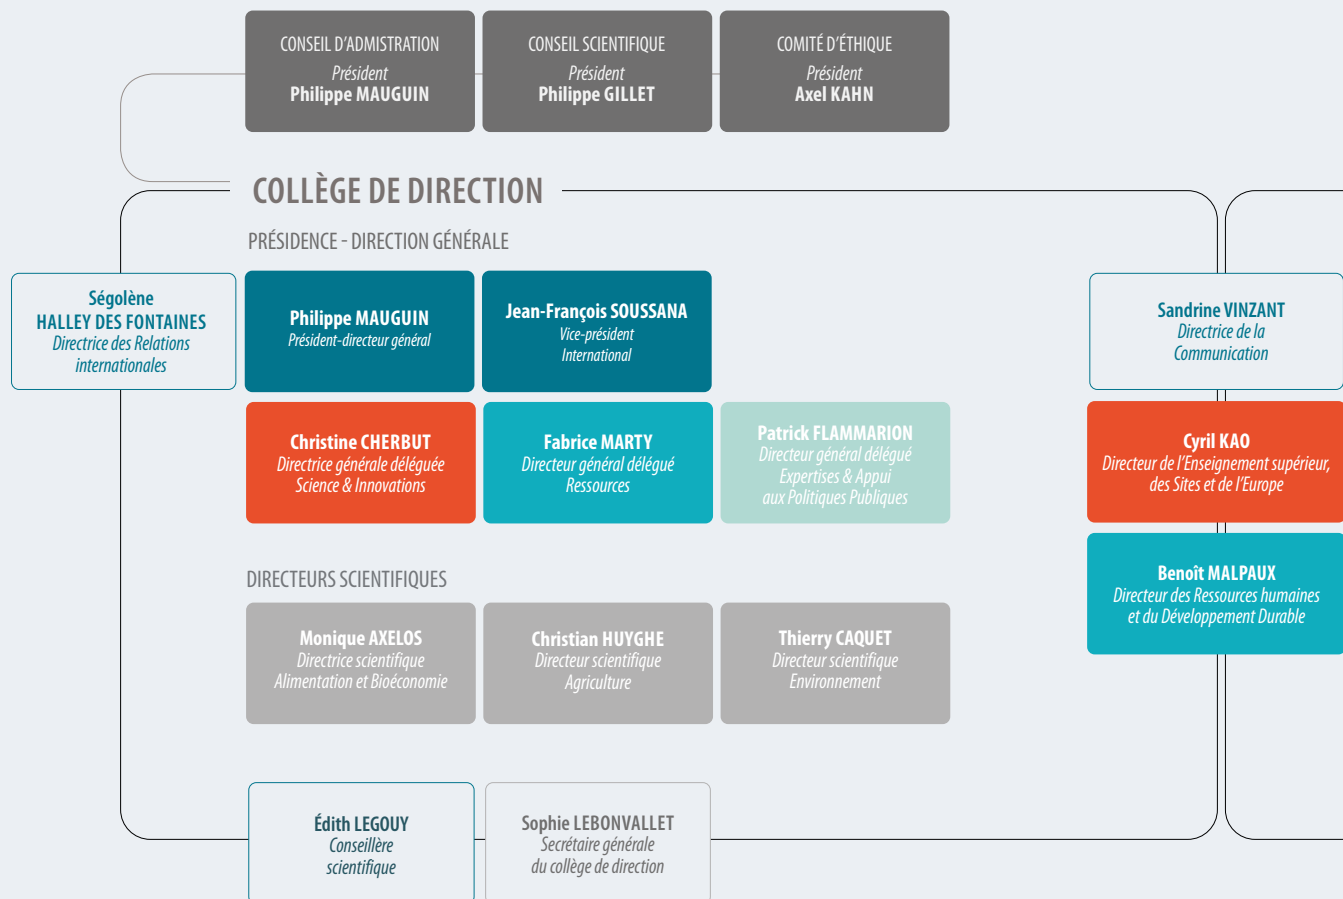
CONSEIL D'ADMISTRATION
Président
Philippe MAUGUIN

CONSEIL SCIENTIFIQUE
Président
Philippe GILLET

COMITÉ D'ÉTHIQUE
Président
Axel KAHN

COLLÈGE DE DIRECTION

PRÉSIDENCE - DIRECTION GÉNÉRALE

Ségolène HALLEY DES FONTAINES
Directrice des Relations internationales

Philippe MAUGUIN
Président-directeur général

Jean-François SOUSSANA
Vice-président International

Sandrine VINZANT
Directrice de la Communication

Christine CHERBUT
Directrice générale déléguée Science & Innovations

Fabrice MARTY
Directeur général délégué Ressources

Patrick FLAMMARION
Directeur général délégué Expertises & Appui aux Politiques Publiques

Cyril KAO
Directeur de l'Enseignement supérieur, des Sites et de l'Europe

Benoît MALPAUX
Directeur des Ressources humaines et du Développement Durable

DIRECTEURS SCIENTIFIQUES

Monique AXELOS
Directrice scientifique Alimentation et Bioéconomie

Christian HUYGHE
Directeur scientifique Agriculture

Thierry CAQUET
Directeur scientifique Environnement

Édith LEGOUY
Conseillère scientifique

Sophie LEBONVALLET
Secrétaire générale du collège de direction